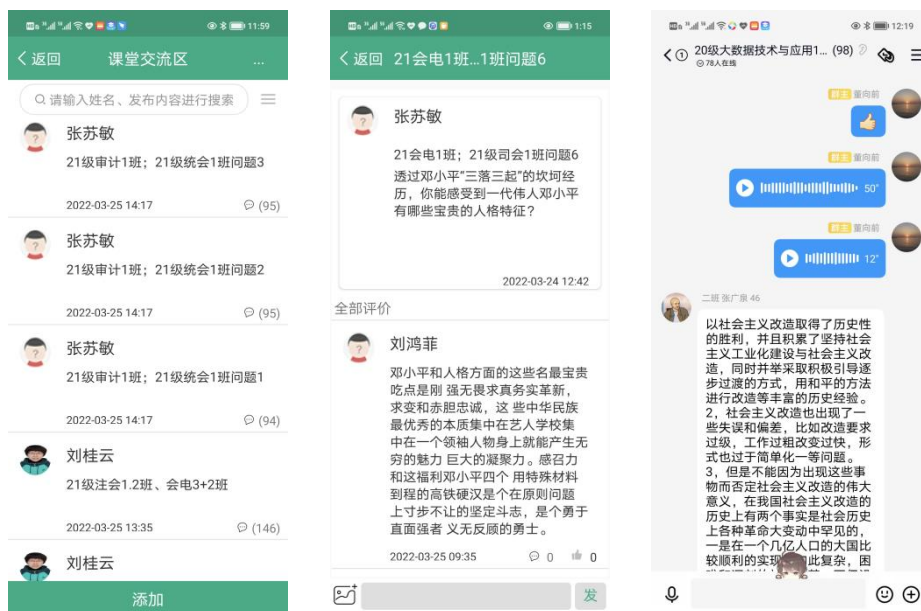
11:59

返回 课堂交流区 ...

请输入姓名、发布内容进行搜索

张苏敏
21级审计1班；21级统会1班问题3
2022-03-25 14:17 (95)

张苏敏
21级审计1班；21级统会1班问题2
2022-03-25 14:17 (95)

张苏敏
21级审计1班；21级统会1班问题1
2022-03-25 14:17 (94)

刘桂云
21级注会1.2班、会电3+2班
2022-03-25 13:35 (146)

刘桂云

添加

1:15

返回 21会电1班...1班问题6

张苏敏
21会电1班；21级司会1班问题6
透过邓小平"三落三起"的坎坷经历，你能感受到一代伟人邓小平有哪些宝贵的人格特征？
2022-03-24 12:42

全部评价

刘鸿菲
邓小平和人格方面的这些名最宝贵吃点是刚 强无畏求真务实革新，求变和赤胆忠诚，这 些中华民族最优秀的本质集中在艺人学校集中在一个领袖人物身上就能产生无穷的魅力 巨大的凝聚力。感召力和这福利邓小平四个 用特殊材料到程的高铁硬汉是个在原则问题上寸步不让的坚定斗志，是个勇于直面强者 义无反顾的勇士。
2022-03-25 09:35 0 0

发

12:19

1 20级大数据技术与应用1... (98)
78人在线

群主 董向前

群主 董向前
50"

群主 董向前
12"

二班 张广泉 46
以社会主义改造取得了历史性的胜利，并且积累了坚持社会主义工业化建设与社会主义改造，同时并举采取积极引导逐步过渡的方式，用和平的方法进行改造等丰富的历史经验。
2，社会主义改造也出现了一些失误和偏差，比如改造要求过级，工作过粗改变过快，形式也过于简单化一等问题。
3，但是不能因为出现这些事物而否定社会主义改造的伟大意义，在我国社会主义改造的历史上有各种革命大变动中罕见的，一是在一个几亿人口的大国比较顺利的实现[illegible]比复杂，困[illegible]